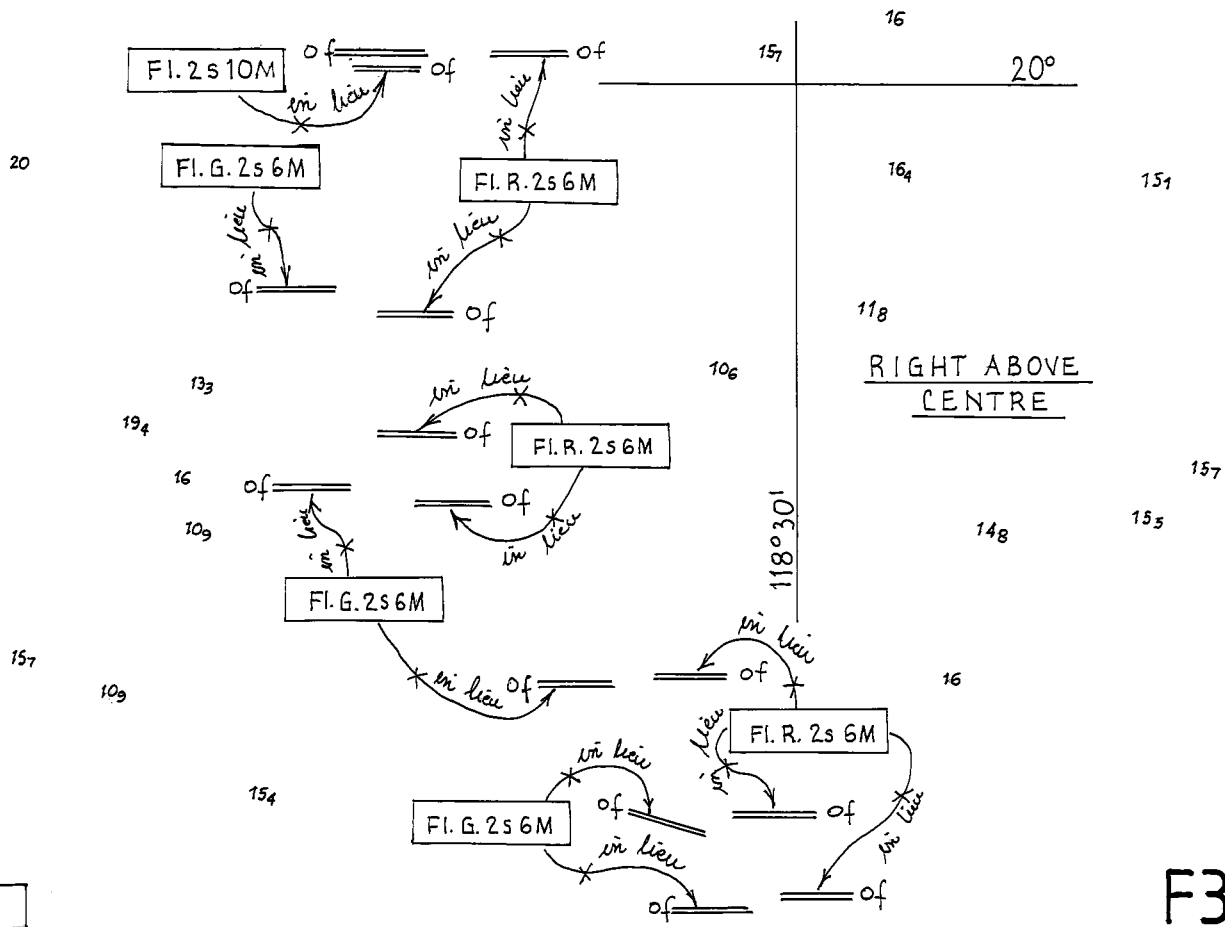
Fl. 2s 10M
of
of
in lieu
of
in lieu
15$_7$
16
20°
20
Fl. G. 2s 6M
Fl. R. 2s 6M
16$_4$
15$_1$
in lieu
in lieu
of
of
11$_8$
RIGHT ABOVE CENTRE
13$_3$
10$_6$
in lieu
19$_4$
of
Fl. R. 2s 6M
16
of
of
15$_7$
10$_9$
in lieu
in lieu
118°30'
14$_8$
15$_5$
Fl. G. 2s 6M
in lieu
15$_7$
in lieu of
of
16
10$_9$
in lieu
Fl. R. 2s 6M
in lieu
15$_4$
of
of
Fl. G. 2s 6M
in lieu
in lieu
of
of
F3